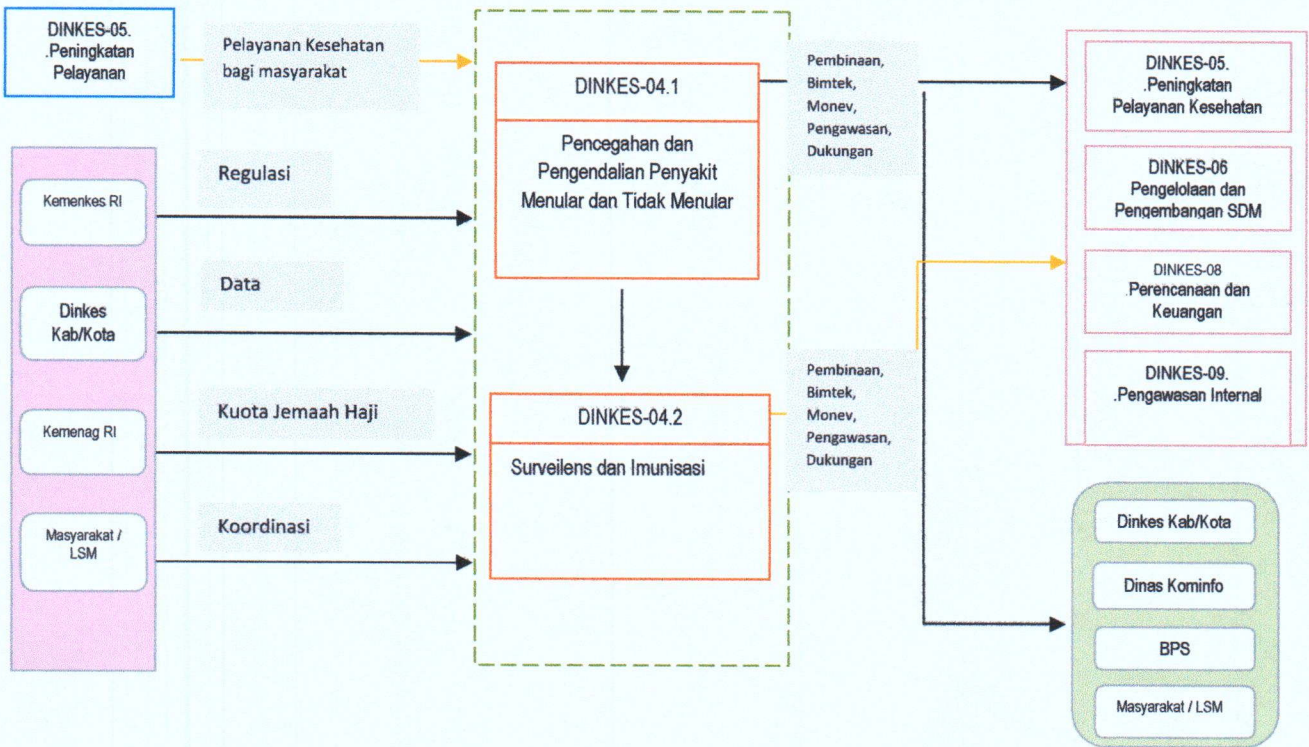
DINKES-05. .Peningkatan Pelayanan

Pelayanan Kesehatan bagi masyarakat

DINKES-04.1

Pencegahan dan Pengendalian Penyakit Menular dan Tidak Menular

Pembinaan, Bimtek, Monev, Pengawasan, Dukungan

DINKES-05. .Peningkatan Pelayanan Kesehatan

DINKES-06 Pengelolaan dan Pengembangan SDM

DINKES-08 .Perencanaan dan Keuangan

DINKES-09. .Pengawasan Internal

Regulasi

Kemenkes RI

Data

Dinkes Kab/Kota

Kuota Jemaah Haji

Kemenag RI

Koordinasi

Masyarakat / LSM

DINKES-04.2

Surveilens dan Imunisasi

Pembinaan, Bimtek, Monev, Pengawasan, Dukungan

Dinkes Kab/Kota

Dinas Kominfo

BPS

Masyarakat / LSM